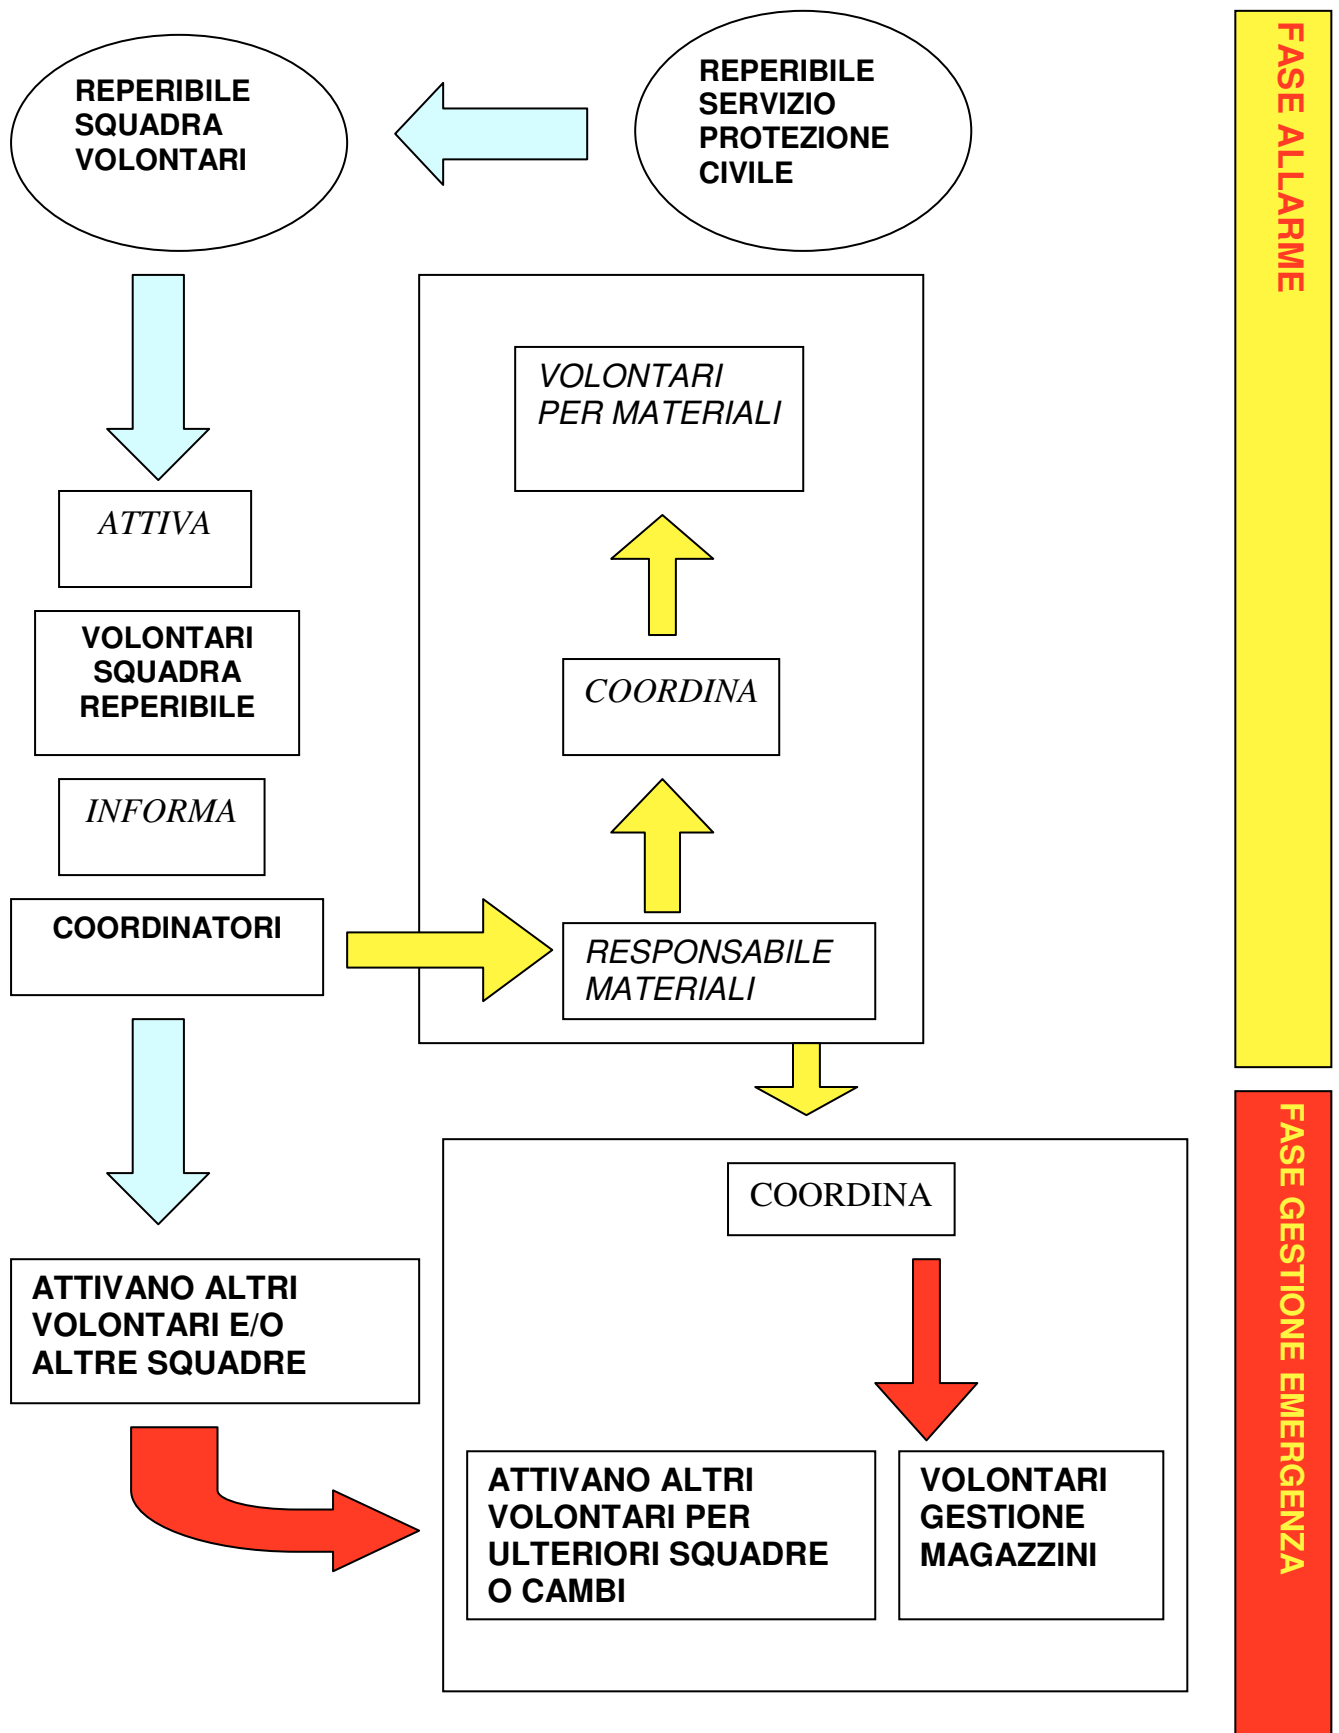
REPERIBILE SERVIZIO PROTEZIONE CIVILE

REPERIBILE SQUADRA VOLONTARI

FASE ALLARME

ATTIVA

VOLONTARI SQUADRA REPERIBILE

INFORMA

COORDINATORI

VOLONTARI PER MATERIALI

COORDINA

RESPONSABILE MATERIALI

ATTIVANO ALTRI VOLONTARI E/O ALTRE SQUADRE

COORDINA

ATTIVANO ALTRI VOLONTARI PER ULTERIORI SQUADRE O CAMBI

VOLONTARI GESTIONE MAGAZZINI

FASE GESTIONE EMERGENZA